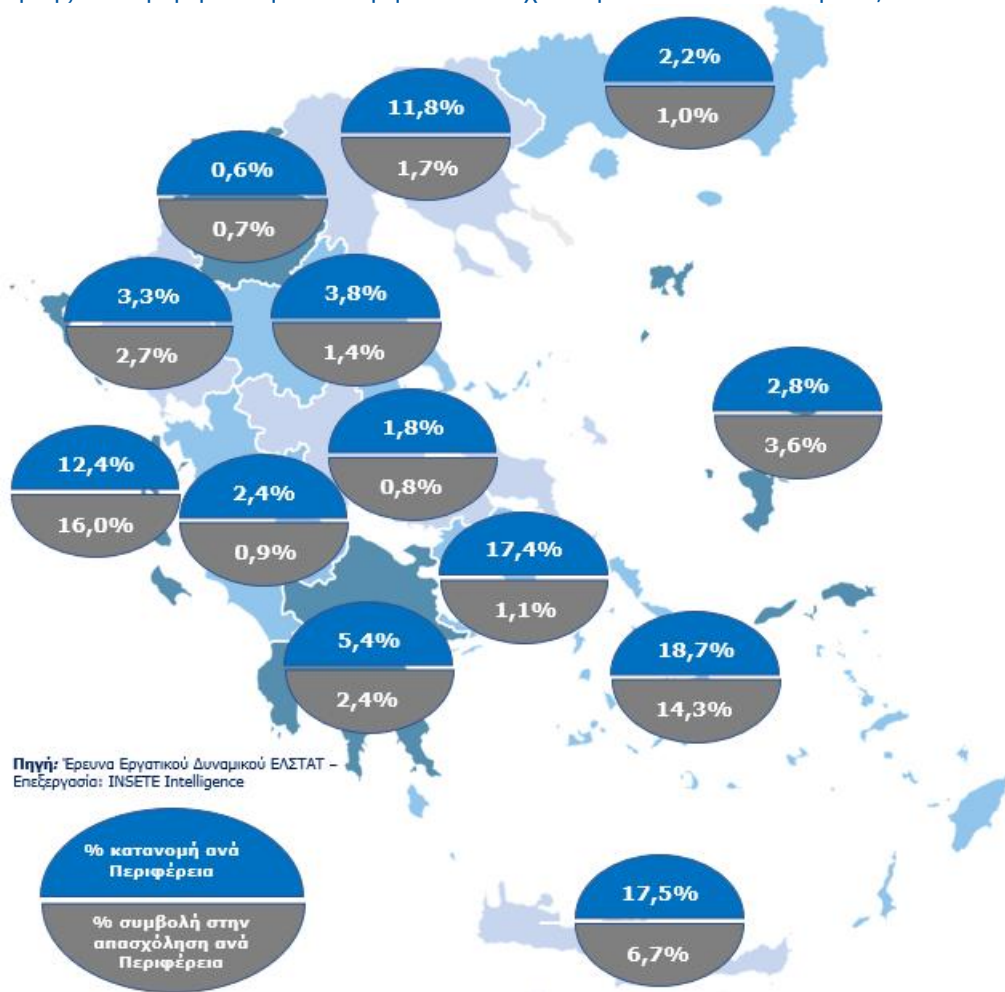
2,2%
1,0%

11,8%
1,7%

0,6%
0,7%

3,3%
2,7%

3,8%
1,4%

2,8%
3,6%

1,8%
0,8%

12,4%
16,0%

2,4%
0,9%

17,4%
1,1%

5,4%
2,4%

18,7%
14,3%

**Πηγή:** Έρευνα Εργατικού Δυναμικού ΕΛΣΤΑΤ – Επεξεργασία: INSETE Intelligence

% κατανομή ανά Περιφέρεια

% συμβολή στην απασχόληση ανά Περιφέρεια

17,5%
6,7%